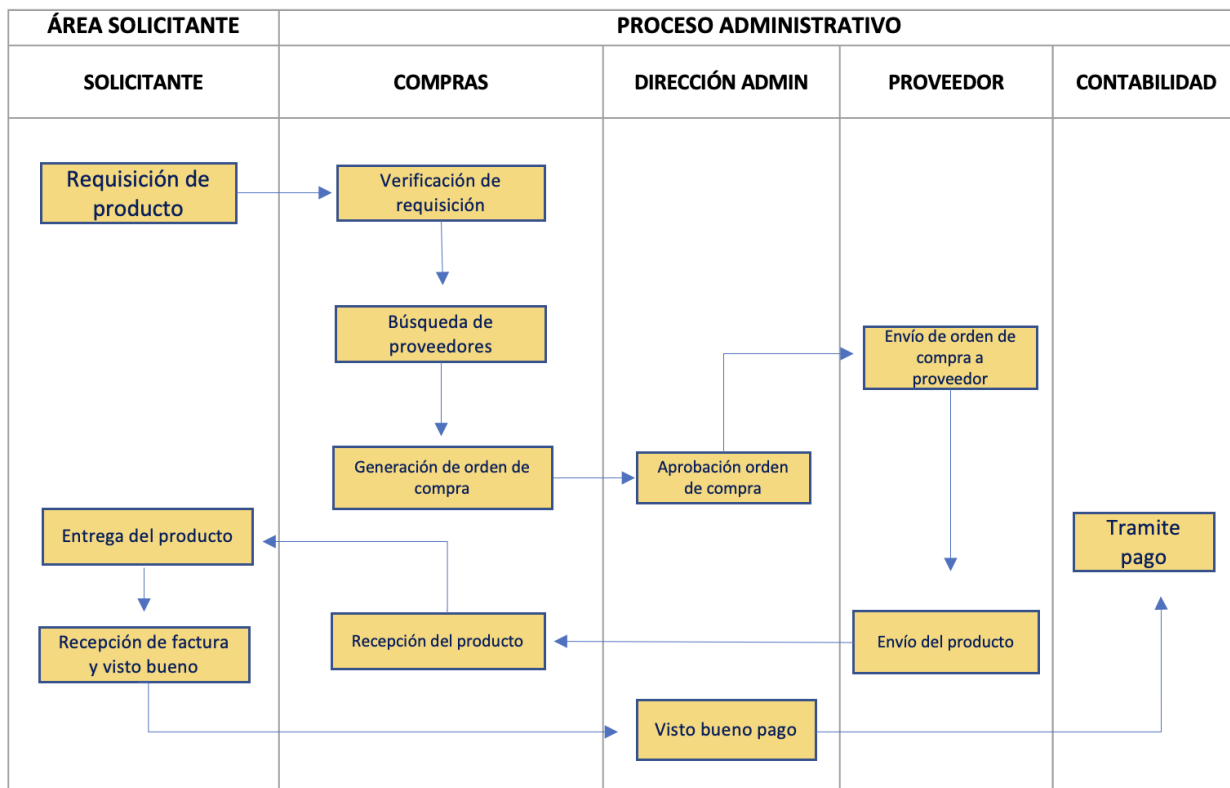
ÁREA SOLICITANTE

PROCESO ADMINISTRATIVO

SOLICITANTE

COMPRAS

DIRECCIÓN ADMIN

PROVEEDOR

CONTABILIDAD

Requisición de producto

Verificación de requisición

Búsqueda de proveedores

Envío de orden de compra a proveedor

Generación de orden de compra

Aprobación orden de compra

Entrega del producto

Tramite pago

Recepción de factura y visto bueno

Recepción del producto

Envío del producto

Visto bueno pago